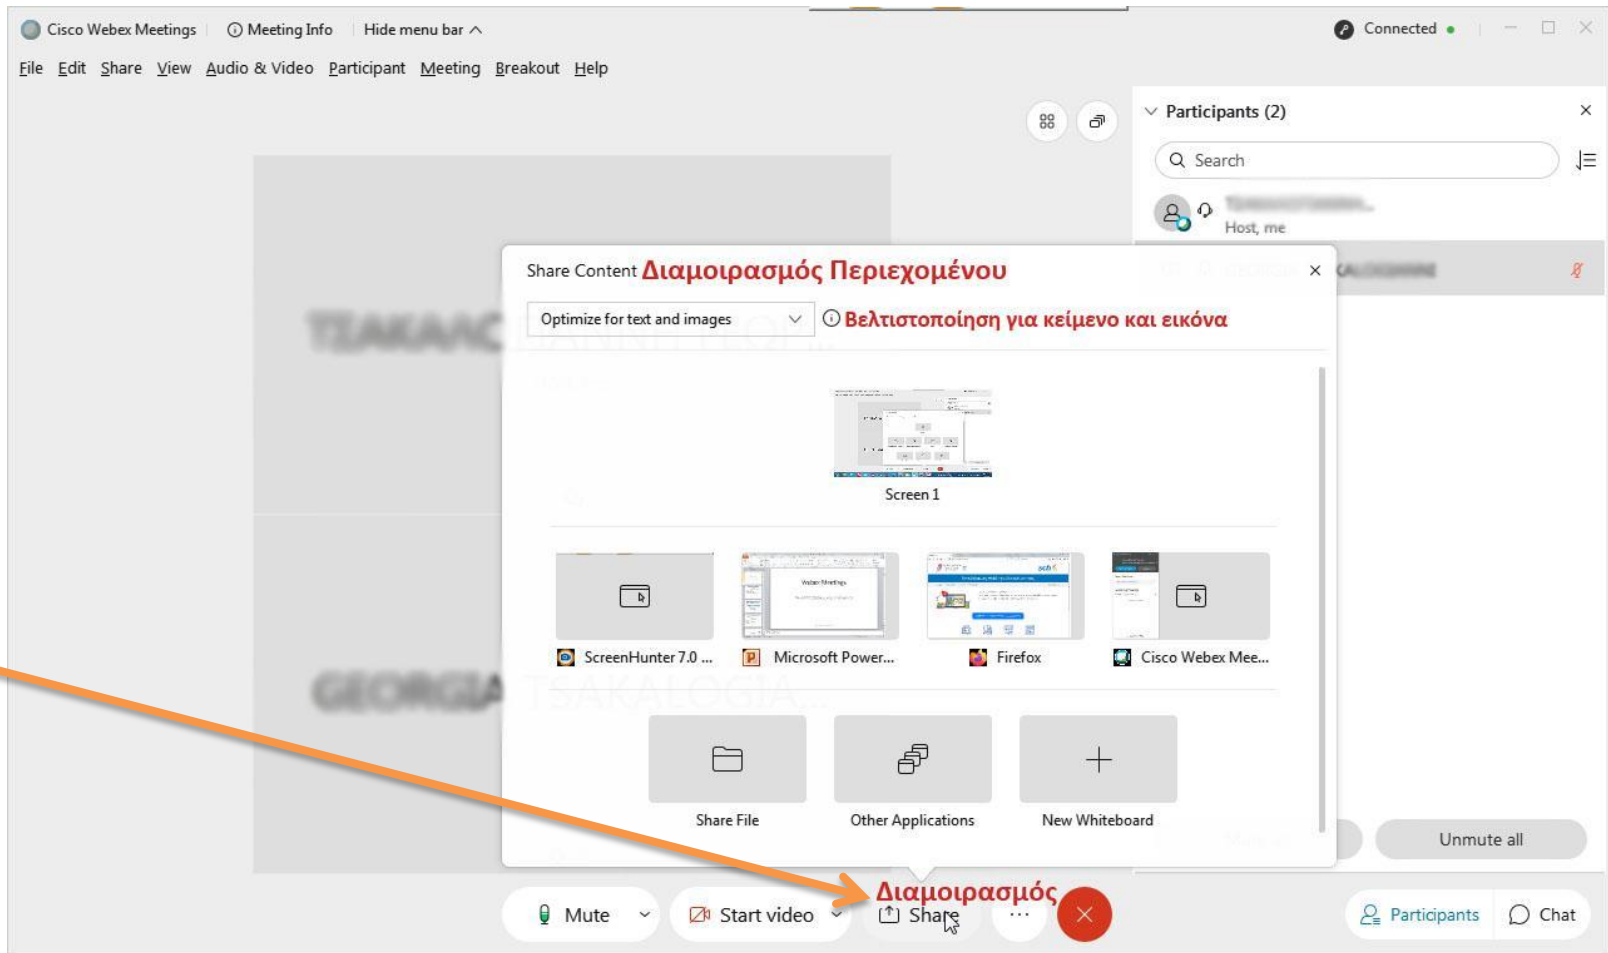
Cisco Webex Meetings | Meeting Info | Hide menu bar

Connected

File Edit Share View Audio & Video Participant Meeting Breakout Help

Participants (2)

Search

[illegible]
Host, me

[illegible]

Share Content Διαμοιρασμός Περιεχομένου

Optimize for text and images

Βελτιστοποίηση για κείμενο και εικόνα

Screen 1

ScreenHunter 7.0 ...

Microsoft Power...

Firefox

Cisco Webex Mee...

Share File

Other Applications

New Whiteboard

Unmute all

Διαμοιρασμός

Mute

Start video

Share

Participants

Chat